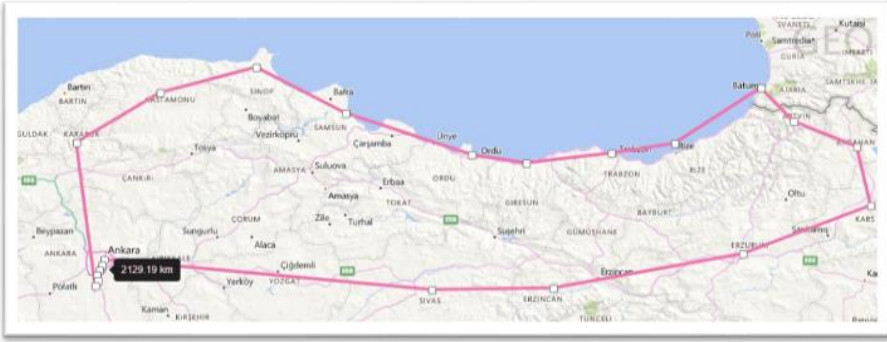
Kutaisi
SVANETI
Poti
Samtredia
IMERETI
GURIA
SAMTSKHE-JA
Batumi
AJARIA
ARTVIN
ARDAHAN
Bartın
BARTIN
KASTAMONU
SİNOP
Bafra
Boyabat
Vezirköprü
SAMSUN
ZULDAK
KARABÜK
Tosya
Çarşamba
Ünye
Ordu
Trabzon
Rize
Suluova
AMASYA
Erbaa
ORDU
Amasya
TOKAT
TRABZON
RIZE
Oltu
ÇANKIRI
GIRESUN
BAYBURT
KARS
Zile
Turhal
Sungurlu
ÇORUM
Şuşehri
GÜMÜŞHANE
Beypazarı
Ankara
Alaca
ERZURUM
Sarıkamış
ANKARA
2129.19 km
Çiğdemli
Erzincan
Polatlı
Yerköy
YOZGAT
SIVAS
ERZINCAN
Kaman
KIRŞEHIR
TUNCELI